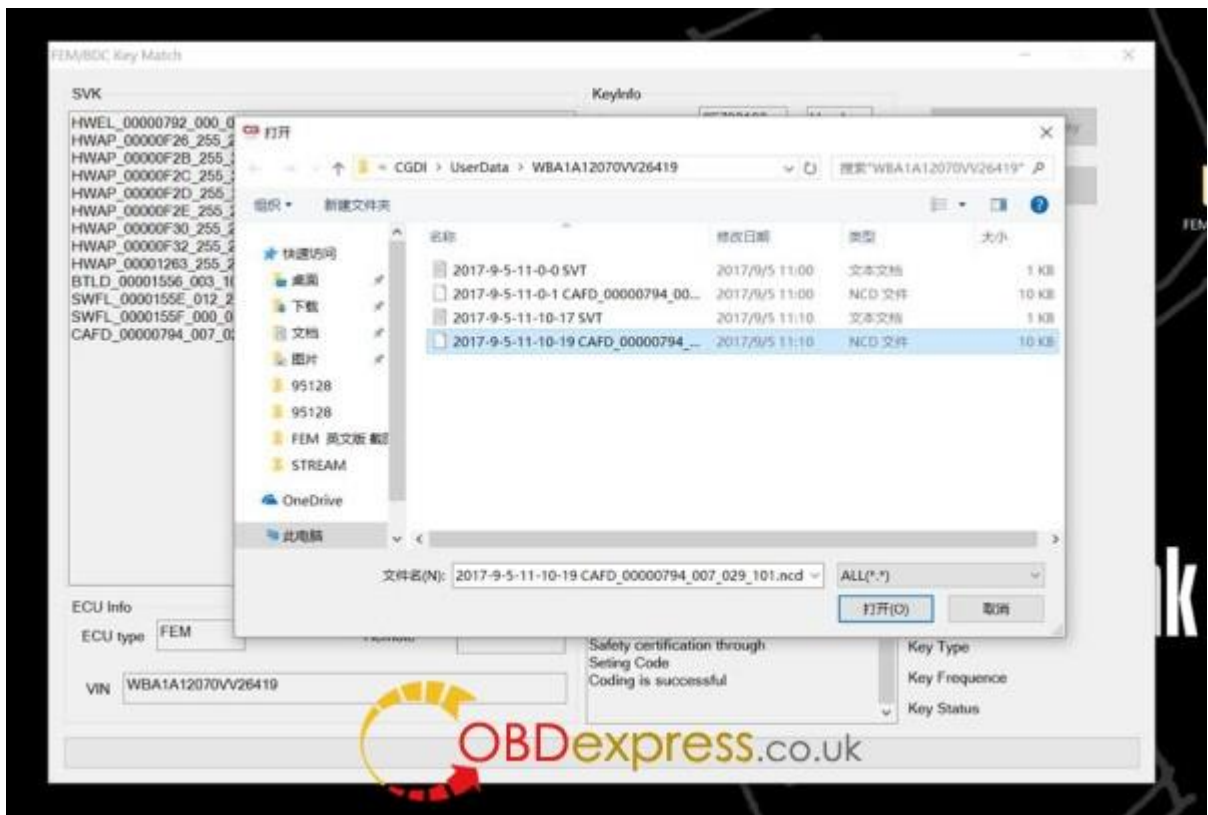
FEM/BDC Key Match

SVK

HWEL_00000792_000_0
HWAP_00000F26_255_
HWAP_00000F2B_255_
HWAP_00000F2C_255_
HWAP_00000F2D_255_
HWAP_00000F2E_255_
HWAP_00000F30_255_
HWAP_00000F32_255_
HWAP_00001263_255_
BTLD_00001556_003_1
SWFL_0000155E_012_
SWFL_0000155F_000_0
CAFD_00000794_007_0

KeyInfo

打开

CGDI > UserData > WBA1A12070VV26419

搜索"WBA1A12070VV26419"

组织 ▾ 新建文件夹

快速访问
桌面
下载
文档
图片
95128
95128
FEM 英文版 截
STREAM
OneDrive
此电脑

| 名称 | 修改日期 | 类型 | 大小 |
|---|---|---|---|
| 2017-9-5-11-0-0 SVT | 2017/9/5 11:00 | 文本文档 | 1 KB |
| 2017-9-5-11-0-1 CAFD_00000794_00... | 2017/9/5 11:00 | NCD 文件 | 10 KB |
| 2017-9-5-11-10-17 SVT | 2017/9/5 11:10 | 文本文档 | 1 KB |
| 2017-9-5-11-10-19 CAFD_00000794_... | 2017/9/5 11:10 | NCD 文件 | 10 KB |

文件名(N): 2017-9-5-11-10-19 CAFD_00000794_007_029_101.ncd

ALL(*.*)

打开(O) 取消

ECU Info

ECU type FEM

VIN WBA1A12070VV26419

Safety certification through
Seting Code
Coding is successful

Key Type
Key Frequence
Key Status

OBDexpress.co.uk

FEM

k